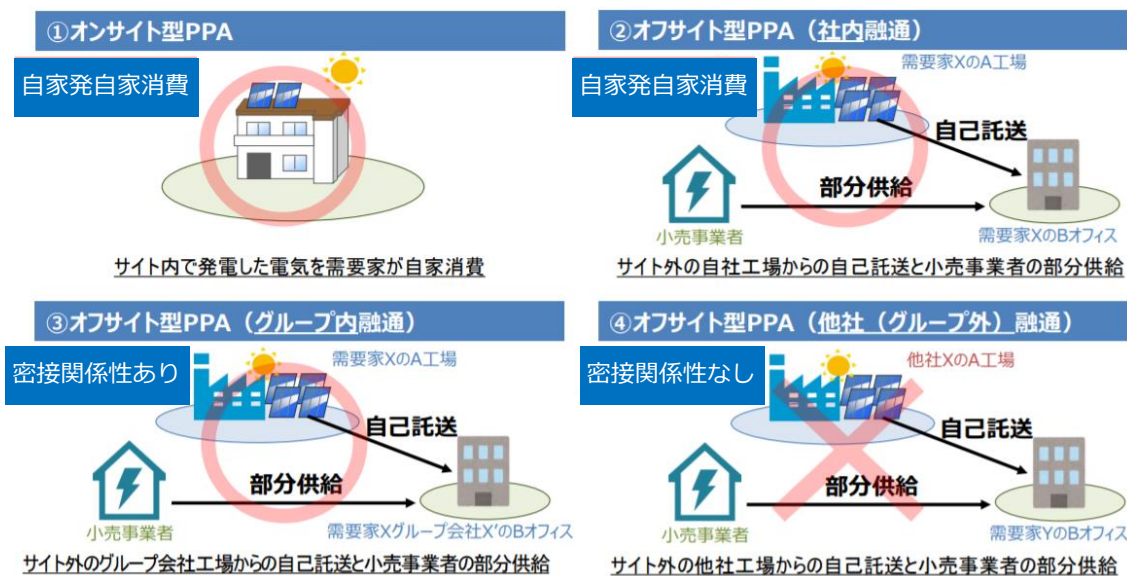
①オンサイト型PPA

自家発自家消費

サイト内で発電した電気を需要家が自家消費

②オフサイト型PPA（社内融通）

自家発自家消費

需要家XのA工場

自己託送

部分供給

小売事業者

需要家XのBオフィス

サイト外の自社工場からの自己託送と小売事業者の部分供給

③オフサイト型PPA（グループ内融通）

密接関係性あり

需要家XのA工場

自己託送

部分供給

小売事業者

需要家Xグループ会社X'のBオフィス

サイト外のグループ会社工場からの自己託送と小売事業者の部分供給

④オフサイト型PPA（他社（グループ外）融通）

密接関係性なし

他社XのA工場

自己託送

部分供給

小売事業者

需要家YのBオフィス

サイト外の他社工場からの自己託送と小売事業者の部分供給